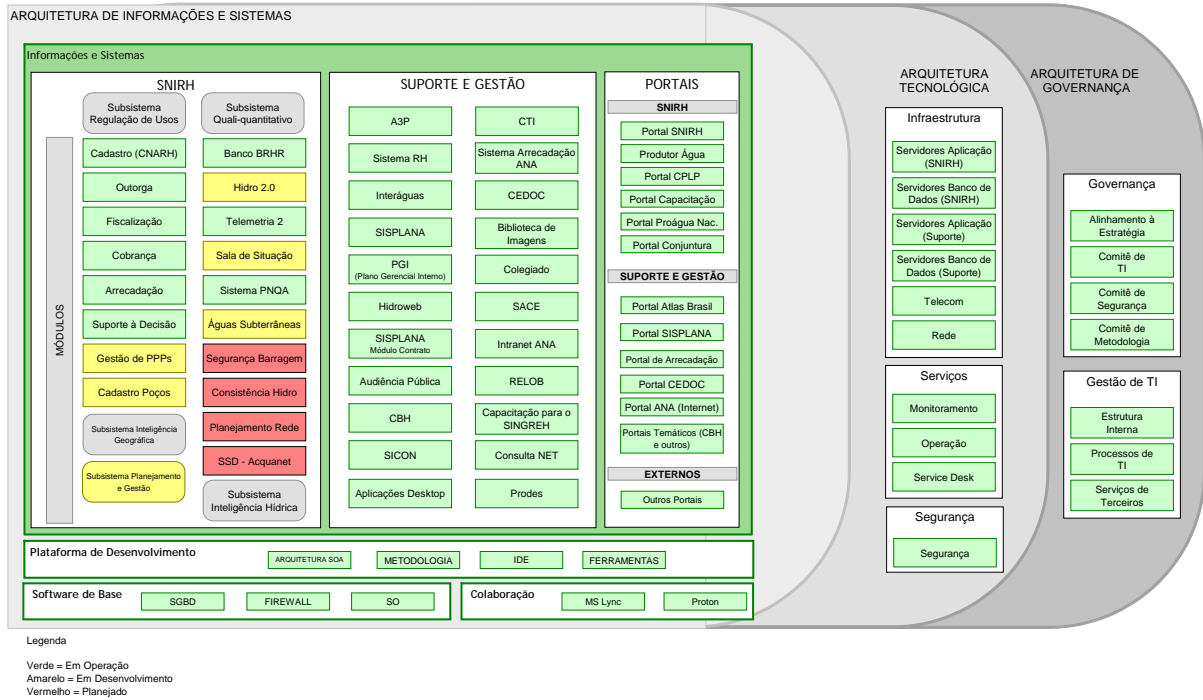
ARQUITETURA DE INFORMAÇÕES E SISTEMAS

Informações e Sistemas

SNIRH

MÓDULOS

Subsistema Regulação de Usos

Subsistema Quali-quantitativo

Cadastro (CNARH)

Banco BRHR

Outorga

Hidro 2.0

Fiscalização

Telemetria 2

Cobrança

Sala de Situação

Arrecadação

Sistema PNQA

Suporte à Decisão

Águas Subterrâneas

Gestão de PPPs

Segurança Barragem

Cadastro Poços

Consistência Hidro

Subsistema Inteligência Geográfica

Planejamento Rede

SSD - Acquanet

Subsistema Planejamento e Gestão

Subsistema Inteligência Hídrica

SUPORTE E GESTÃO

A3P

CTI

Sistema RH

Sistema Arrecadação ANA

Interáguas

CEDOC

SISPLANA

Biblioteca de Imagens

PGI (Plano Gerencial Interno)

Colegiado

Hidroweb

SACE

SISPLANA Módulo Contrato

Intranet ANA

Audiência Pública

RELOB

CBH

Capacitação para o SINGREH

SICON

Consulta NET

Aplicações Desktop

Prodes

PORTAIS

SNIRH

Portal SNIRH

Produtor Água

Portal CPLP

Portal Capacitação

Portal Proágua Nac.

Portal Conjuntura

SUPORTE E GESTÃO

Portal Atlas Brasil

Portal SISPLANA

Portal de Arrecadação

Portal CEDOC

Portal ANA (Internet)

Portais Temáticos (CBH e outros)

EXTERNOS

Outros Portais

Plataforma de Desenvolvimento

ARQUITETURA SOA

METODOLOGIA

IDE

FERRAMENTAS

Software de Base

SGBD

FIREWALL

SO

Colaboração

MS Lync

Proton

ARQUITETURA TECNOLÓGICA

Infraestrutura

Servidores Aplicação (SNIRH)

Servidores Banco de Dados (SNIRH)

Servidores Aplicação (Suporte)

Servidores Banco de Dados (Suporte)

Telecom

Rede

Serviços

Monitoramento

Operação

Service Desk

Segurança

Segurança

ARQUITETURA DE GOVERNANÇA

Governança

Alinhamento à Estratégia

Comitê de TI

Comitê de Segurança

Comitê de Metodologia

Gestão de TI

Estrutura Interna

Processos de TI

Serviços de Terceiros

Legenda

Verde = Em Operação
Amarelo = Em Desenvolvimento
Vermelho = Planejado